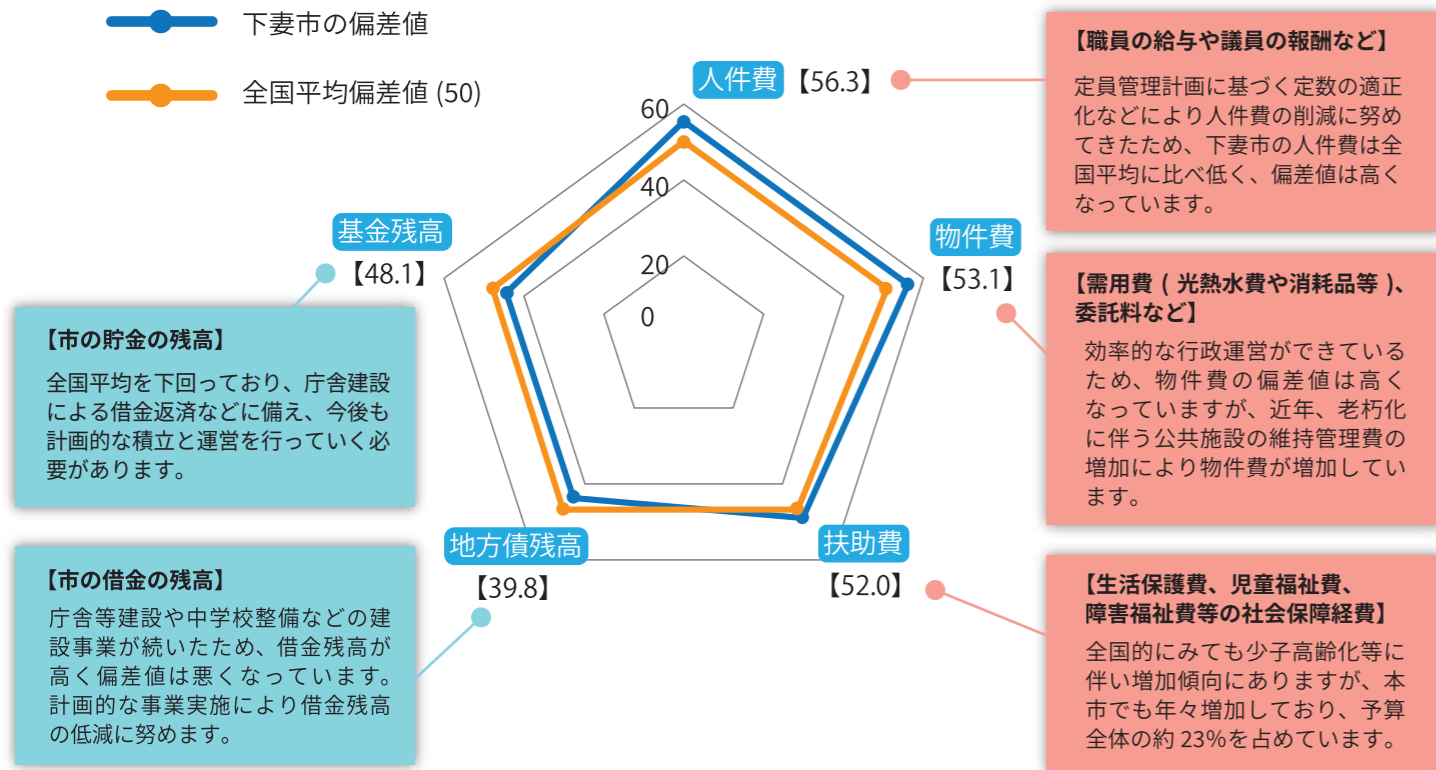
下妻市の偏差値

全国平均偏差値 (50)

人件費 【56.3】

【職員の給与や議員の報酬など】

定員管理計画に基づく定数の適正化などにより人件費の削減に努めてきたため、下妻市の人件費は全国平均に比べ低く、偏差値は高くなっています。

60

40

20

0

物件費 【53.1】

【需用費（光熱水費や消耗品等）、委託料など】

効率的な行政運営ができているため、物件費の偏差値は高くなっていますが、近年、老朽化に伴う公共施設の維持管理費の増加により物件費が増加しています。

基金残高 【48.1】

【市の貯金の残高】

全国平均を下回っており、庁舎建設による借金返済などに備え、今後も計画的な積立と運営を行っていく必要があります。

扶助費 【52.0】

【生活保護費、児童福祉費、障害福祉費等の社会保障経費】

全国的にみても少子高齢化等に伴い増加傾向にありますが、本市でも年々増加しており、予算全体の約 23%を占めています。

地方債残高 【39.8】

【市の借金の残高】

庁舎等建設や中学校整備などの建設事業が続いたため、借金残高が高く偏差値は悪くなっています。計画的な事業実施により借金残高の低減に努めます。